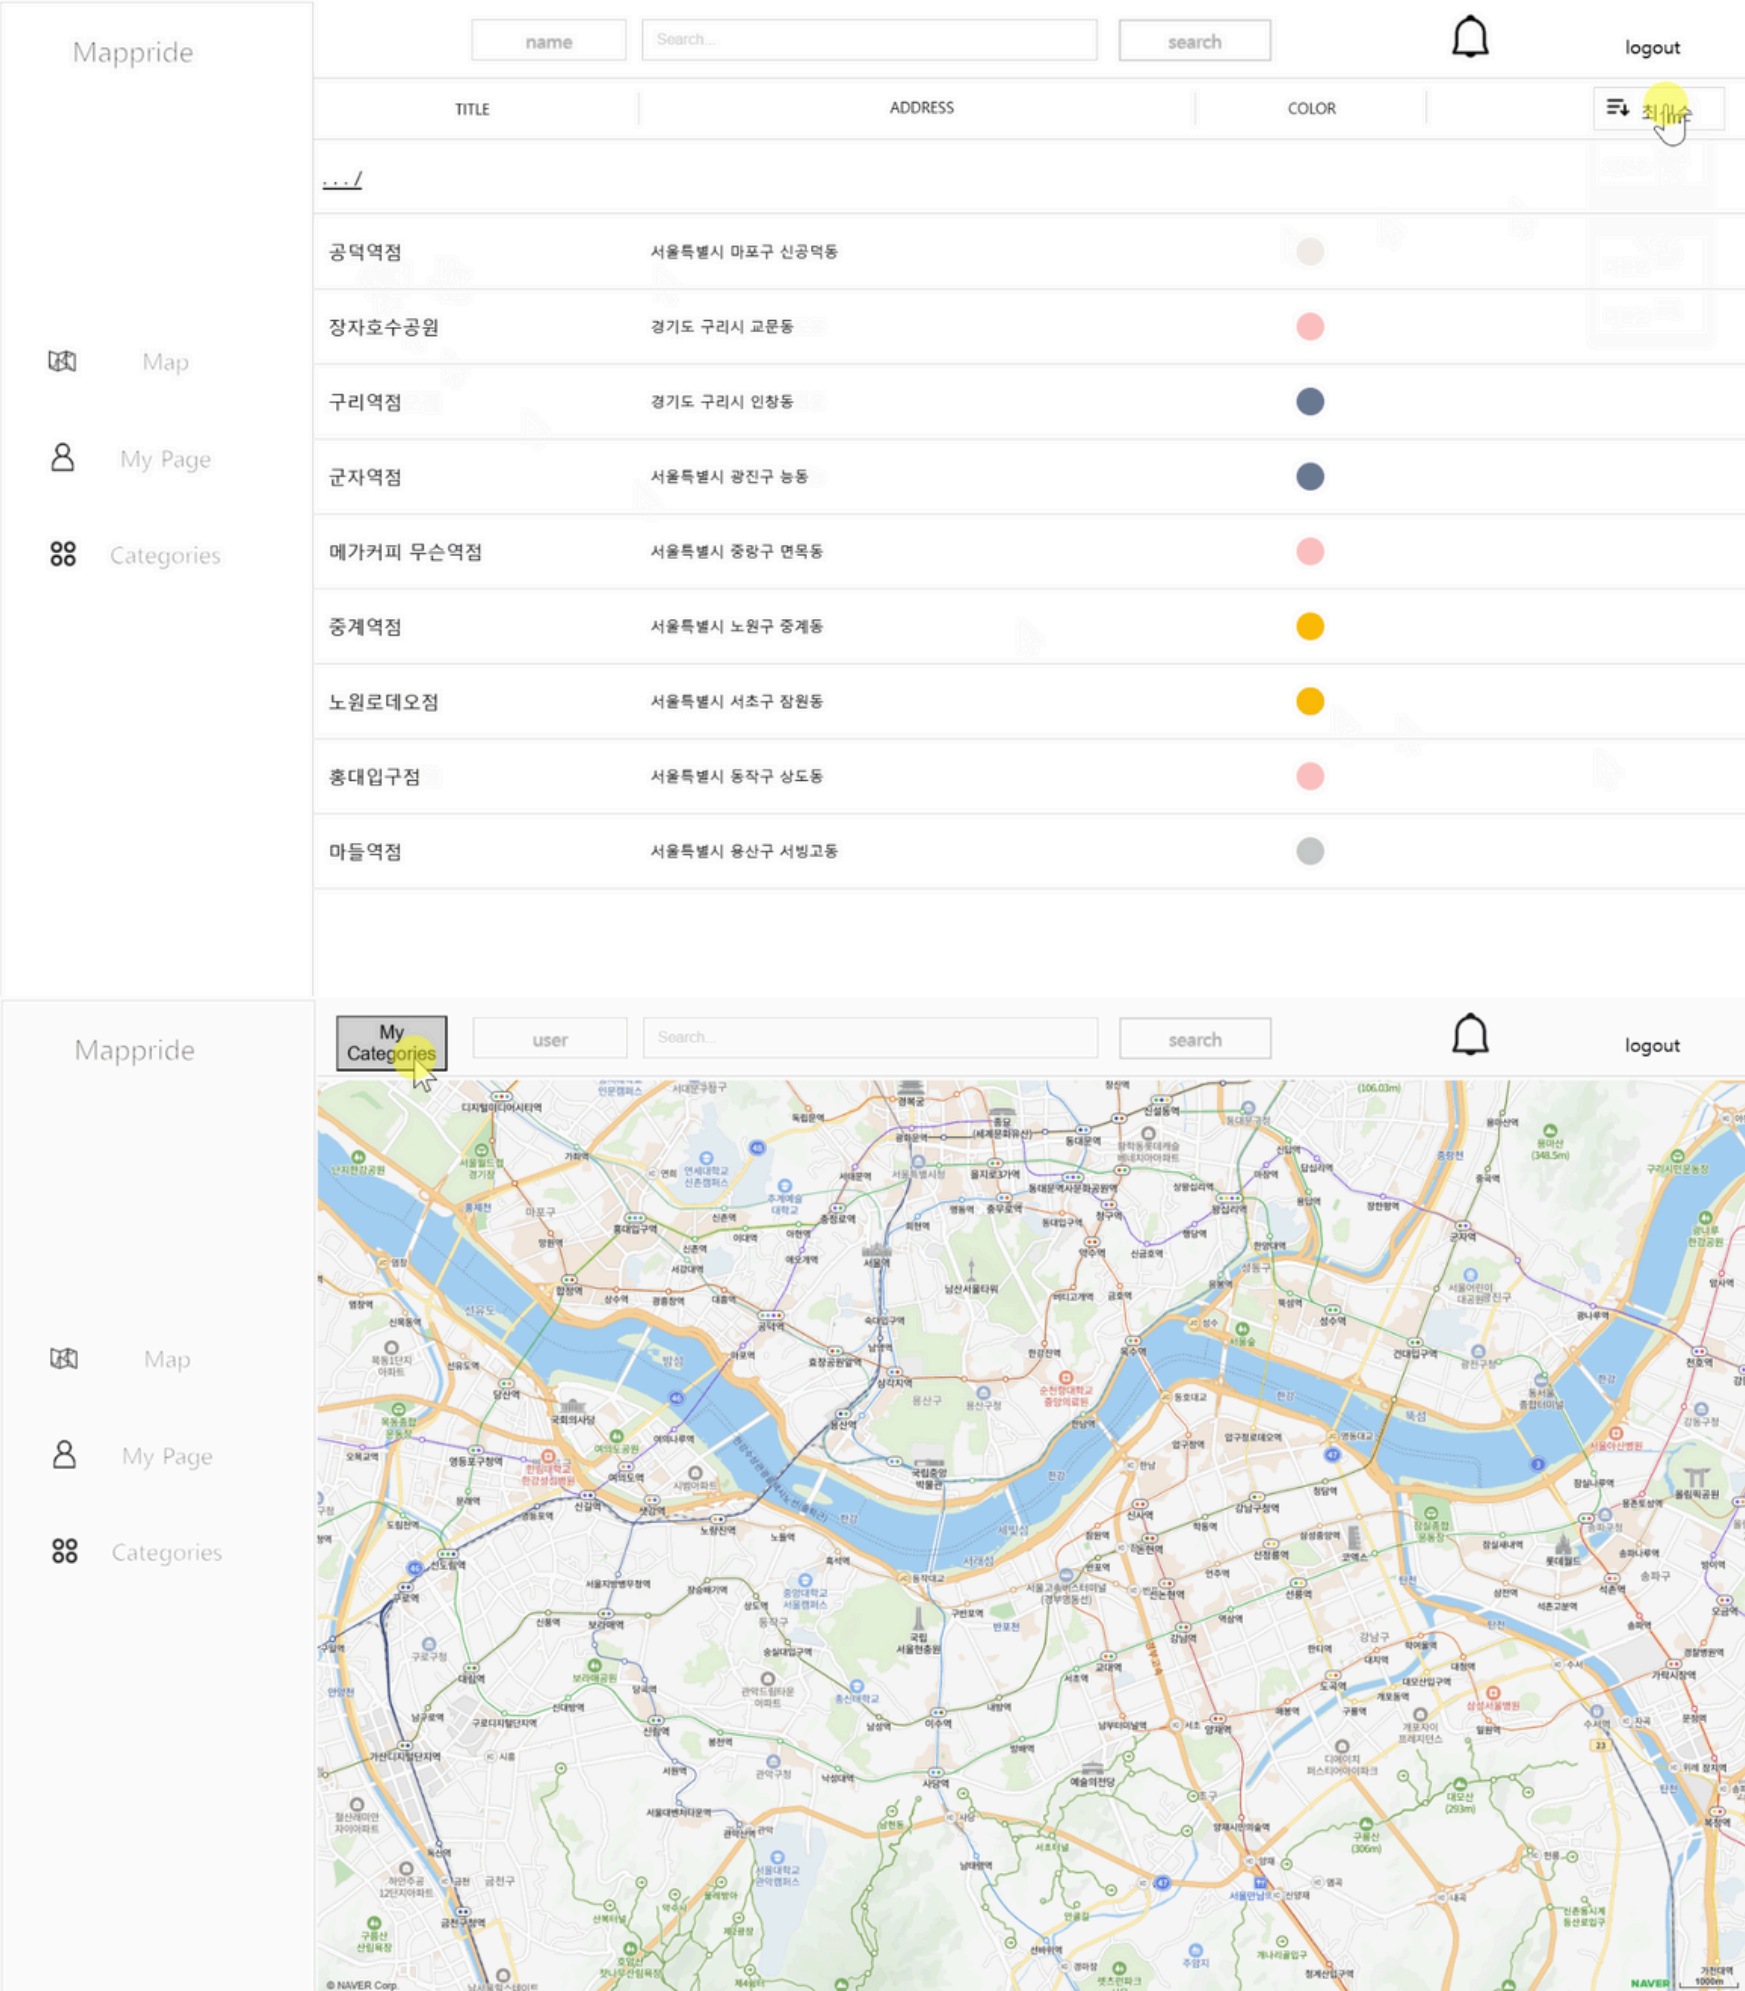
Mappride

name
Search...
search
logout

Map
My Page
Categories

| TITLE | ADDRESS | COLOR | 최신순 |
|---|---|---|---|
| . . . / | | | |
| 공덕역점 | 서울특별시 마포구 신공덕동 | | |
| 장자호수공원 | 경기도 구리시 교문동 | | |
| 구리역점 | 경기도 구리시 인창동 | | |
| 군자역점 | 서울특별시 광진구 능동 | | |
| 메가커피 무순역점 | 서울특별시 중랑구 면목동 | | |
| 중계역점 | 서울특별시 노원구 중계동 | | |
| 노원로데오점 | 서울특별시 서초구 잠원동 | | |
| 홍대입구점 | 서울특별시 동작구 상도동 | | |
| 마들역점 | 서울특별시 용산구 서빙고동 | | |

Mappride

My Categories
user
Search...
search
logout

Map
My Page
Categories

© NAVER Corp.
NAVER